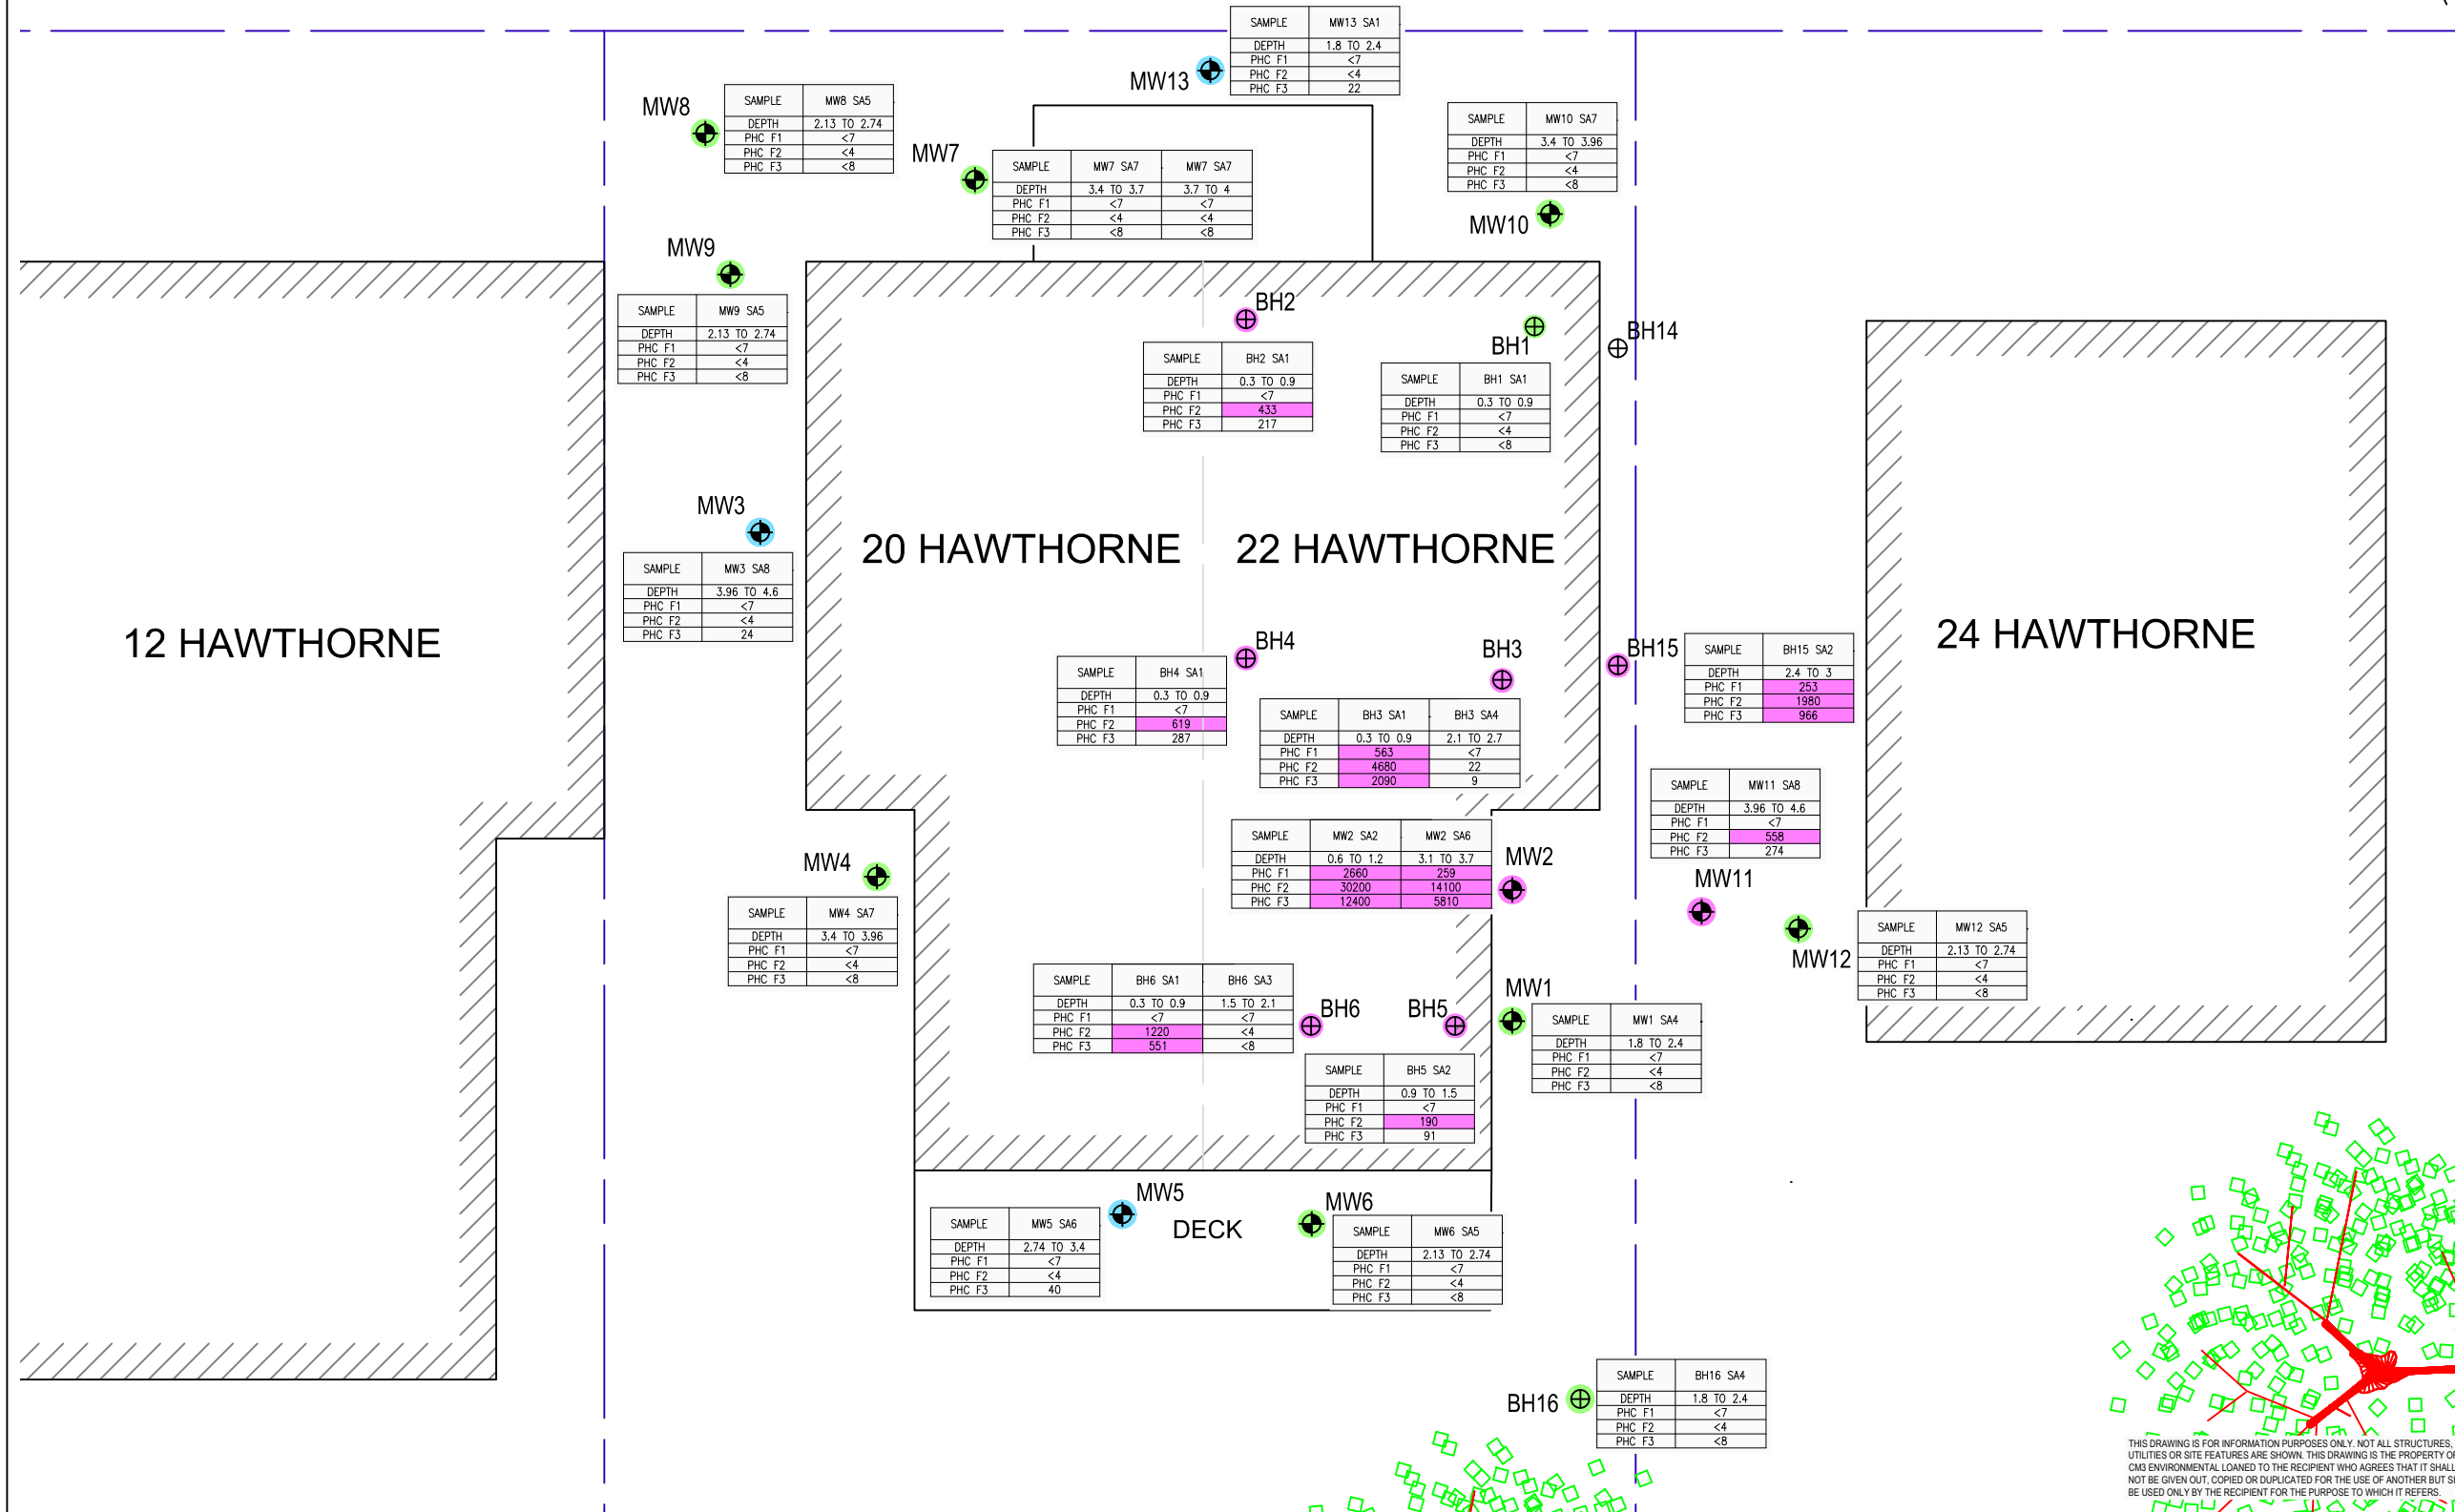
| SAMPLE | MW13 SA1 |
|---|---|
| DEPTH | 1.8 TO 2.4 |
| PHC F1 | <7 |
| PHC F2 | <4 |
| PHC F3 | 22 |

MW13

MW8

| SAMPLE | MW8 SA5 |
|---|---|
| DEPTH | 2.13 TO 2.74 |
| PHC F1 | <7 |
| PHC F2 | <4 |
| PHC F3 | <8 |

MW7

| SAMPLE | MW7 SA7 | MW7 SA7 |
|---|---|---|
| DEPTH | 3.4 TO 3.7 | 3.7 TO 4 |
| PHC F1 | <7 | <7 |
| PHC F2 | <4 | <4 |
| PHC F3 | <8 | <8 |

| SAMPLE | MW10 SA7 |
|---|---|
| DEPTH | 3.4 TO 3.96 |
| PHC F1 | <7 |
| PHC F2 | <4 |
| PHC F3 | <8 |

MW10

MW9

| SAMPLE | MW9 SA5 |
|---|---|
| DEPTH | 2.13 TO 2.74 |
| PHC F1 | <7 |
| PHC F2 | <4 |
| PHC F3 | <8 |

BH2

| SAMPLE | BH2 SA1 |
|---|---|
| DEPTH | 0.3 TO 0.9 |
| PHC F1 | <7 |
| PHC F2 | 433 |
| PHC F3 | 217 |

BH1

BH14

| SAMPLE | BH1 SA1 |
|---|---|
| DEPTH | 0.3 TO 0.9 |
| PHC F1 | <7 |
| PHC F2 | <4 |
| PHC F3 | <8 |

MW3

| SAMPLE | MW3 SA8 |
|---|---|
| DEPTH | 3.96 TO 4.6 |
| PHC F1 | <7 |
| PHC F2 | <4 |
| PHC F3 | 24 |

20 HAWTHORNE

22 HAWTHORNE

12 HAWTHORNE

24 HAWTHORNE

BH4

| SAMPLE | BH4 SA1 |
|---|---|
| DEPTH | 0.3 TO 0.9 |
| PHC F1 | <7 |
| PHC F2 | 619 |
| PHC F3 | 287 |

BH3

| SAMPLE | BH3 SA1 | BH3 SA4 |
|---|---|---|
| DEPTH | 0.3 TO 0.9 | 2.1 TO 2.7 |
| PHC F1 | 563 | <7 |
| PHC F2 | 4680 | 22 |
| PHC F3 | 2090 | 9 |

BH15

| SAMPLE | BH15 SA2 |
|---|---|
| DEPTH | 2.4 TO 3 |
| PHC F1 | 253 |
| PHC F2 | 1980 |
| PHC F3 | 966 |

| SAMPLE | MW11 SA8 |
|---|---|
| DEPTH | 3.96 TO 4.6 |
| PHC F1 | <7 |
| PHC F2 | 558 |
| PHC F3 | 274 |

MW4

| SAMPLE | MW4 SA7 |
|---|---|
| DEPTH | 3.4 TO 3.96 |
| PHC F1 | <7 |
| PHC F2 | <4 |
| PHC F3 | <8 |

| SAMPLE | MW2 SA2 | MW2 SA6 |
|---|---|---|
| DEPTH | 0.6 TO 1.2 | 3.1 TO 3.7 |
| PHC F1 | 2660 | 259 |
| PHC F2 | 30200 | 14100 |
| PHC F3 | 12400 | 5810 |

MW2

MW11

MW12

| SAMPLE | MW12 SA5 |
|---|---|
| DEPTH | 2.13 TO 2.74 |
| PHC F1 | <7 |
| PHC F2 | <4 |
| PHC F3 | <8 |

| SAMPLE | BH6 SA1 | BH6 SA3 |
|---|---|---|
| DEPTH | 0.3 TO 0.9 | 1.5 TO 2.1 |
| PHC F1 | <7 | <7 |
| PHC F2 | 1220 | <4 |
| PHC F3 | 551 | <8 |

BH6

BH5

MW1

| SAMPLE | MW1 SA4 |
|---|---|
| DEPTH | 1.8 TO 2.4 |
| PHC F1 | <7 |
| PHC F2 | <4 |
| PHC F3 | <8 |

| SAMPLE | BH5 SA2 |
|---|---|
| DEPTH | 0.9 TO 1.5 |
| PHC F1 | <7 |
| PHC F2 | 190 |
| PHC F3 | 91 |

MW5

DECK

MW6

| SAMPLE | MW5 SA6 |
|---|---|
| DEPTH | 2.74 TO 3.4 |
| PHC F1 | <7 |
| PHC F2 | <4 |
| PHC F3 | 40 |

| SAMPLE | MW6 SA5 |
|---|---|
| DEPTH | 2.13 TO 2.74 |
| PHC F1 | <7 |
| PHC F2 | <4 |
| PHC F3 | <8 |

BH16

| SAMPLE | BH16 SA4 |
|---|---|
| DEPTH | 1.8 TO 2.4 |
| PHC F1 | <7 |
| PHC F2 | <4 |
| PHC F3 | <8 |

THIS DRAWING IS FOR INFORMATION PURPOSES ONLY. NOT ALL STRUCTURES, UTILITIES OR SITE FEATURES ARE SHOWN. THIS DRAWING IS THE PROPERTY OF CM3 ENVIRONMENTAL LOANED TO THE RECIPIENT WHO AGREES THAT IT SHALL NOT BE GIVEN OUT, COPIED OR DUPLICATED FOR THE USE OF ANOTHER BUT SH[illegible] BE USED ONLY BY THE RECIPIENT FOR THE PURPOSE TO WHICH IT REFERS.